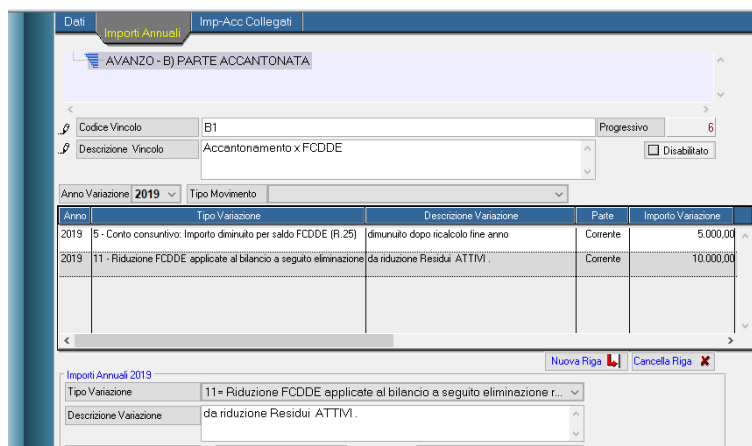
Dati | Importi Annuali | Imp-Acc Collegati

AVANZO - B) PARTE ACCANTONATA

Codice Vincolo: B1
Progressivo: 6
Descrizione Vincolo: Accantonamento x FCDDE
Disabilitato

Anno Variazione: 2019
Tipo Movimento

| Anno | Tipo Variazione | Descrizione Variazione | Parte | Importo Variazione |
|---|---|---|---|---|
| 2019 | 5 - Conto consuntivo: Importo diminuito per saldo FCDDE (R.25) | dimunuito dopo ricalcolo fine anno | Corrente | 5.000,00 |
| 2019 | 11 - Riduzione FCDDE applicate al bilancio a seguito eliminazione | da riduzione Residui ATTIVI . | Corrente | 10.000,00 |

Nuova Riga
Cancella Riga

Importi Annuali 2019
Tipo Variazione: 11= Riduzione FCDDE applicate al bilancio a seguito eliminazione r...
Descrizione Variazione: da riduzione Residui ATTIVI .